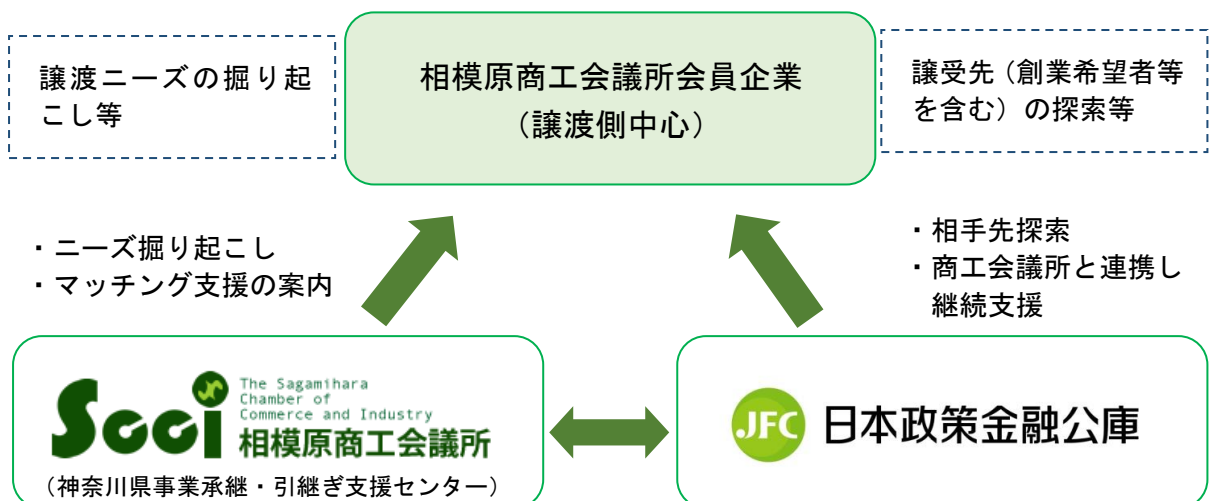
譲渡ニーズの掘り起こし等

相模原商工会議所会員企業
（譲渡側中心）

譲受先（創業希望者等を含む）の探索等

・ニーズ掘り起こし
・マッチング支援の案内

・相手先探索
・商工会議所と連携し継続支援

Scci
The Sagamihara Chamber of Commerce and Industry
相模原商工会議所
（神奈川県事業承継・引継ぎ支援センター）

JFC 日本政策金融公庫